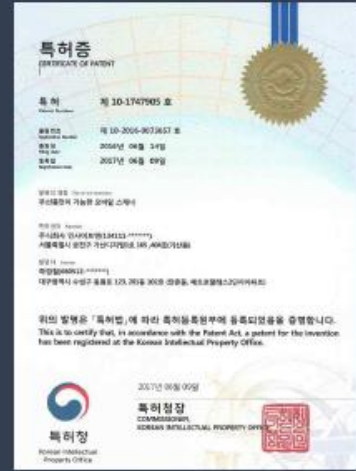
특허증
CERTIFICATE OF PATENT

특허
Patent Number
제 10-1747985 호

출원번호
Application Number
제 10-2016-0073657 호

출원일
Filing Date
2016년 06월 14일

등록일
Registration Date
2017년 06월 09일

발명의 명칭 Title of the Invention
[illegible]

특허권자 Patentee
주식회사 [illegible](134111-*******)
서울특별시 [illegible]

발명자 Inventor
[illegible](680511-*******)
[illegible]

위의 발명은 「특허법」에 따라 특허등록원부에 등록되었음을 증명합니다.
This is to certify that, in accordance with the Patent Act, a patent for the invention has been registered at the Korean Intellectual Property Office.

2017년 06월 09일

특허청장
COMMISSIONER,
KOREAN INTELLECTUAL PROPERTY OFFICE

특허청
Korean Intellectual Property Office